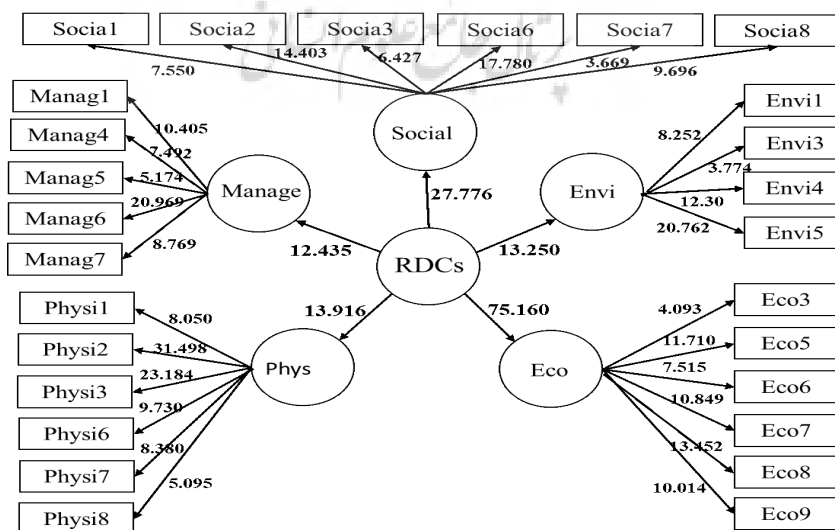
Socia1
Socia2
Socia3
Socia6
Socia7
Socia8
7.550
14.403
6.427
17.780
3.669
9.696
Social
Manag1
Manag4
Manag5
Manag6
Manag7
10.405
7.492
5.174
20.969
8.769
Manage
27.776
Envi
8.252
3.774
12.30
20.762
Envi1
Envi3
Envi4
Envi5
12.435
RDCs
13.250
13.916
75.160
Physi1
Physi2
Physi3
Physi6
Physi7
Physi8
8.050
31.498
23.184
9.730
8.380
5.095
Phys
Eco
4.093
11.710
7.515
10.849
13.452
10.014
Eco3
Eco5
Eco6
Eco7
Eco8
Eco9